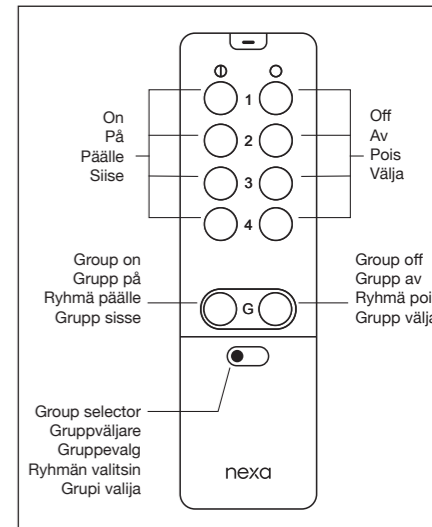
1
2
3
4

On
På
Päälle
Siise

Off
Av
Pois
Välja

Group on
Grupp på
Ryhmä päälle
Grupp sisse

G

Group off
Grupp av
Ryhmä poi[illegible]
Grupp välja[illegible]

Group selector
Gruppväljare
Gruppevalg
Ryhmän valitsin
Grupi valija

nexa